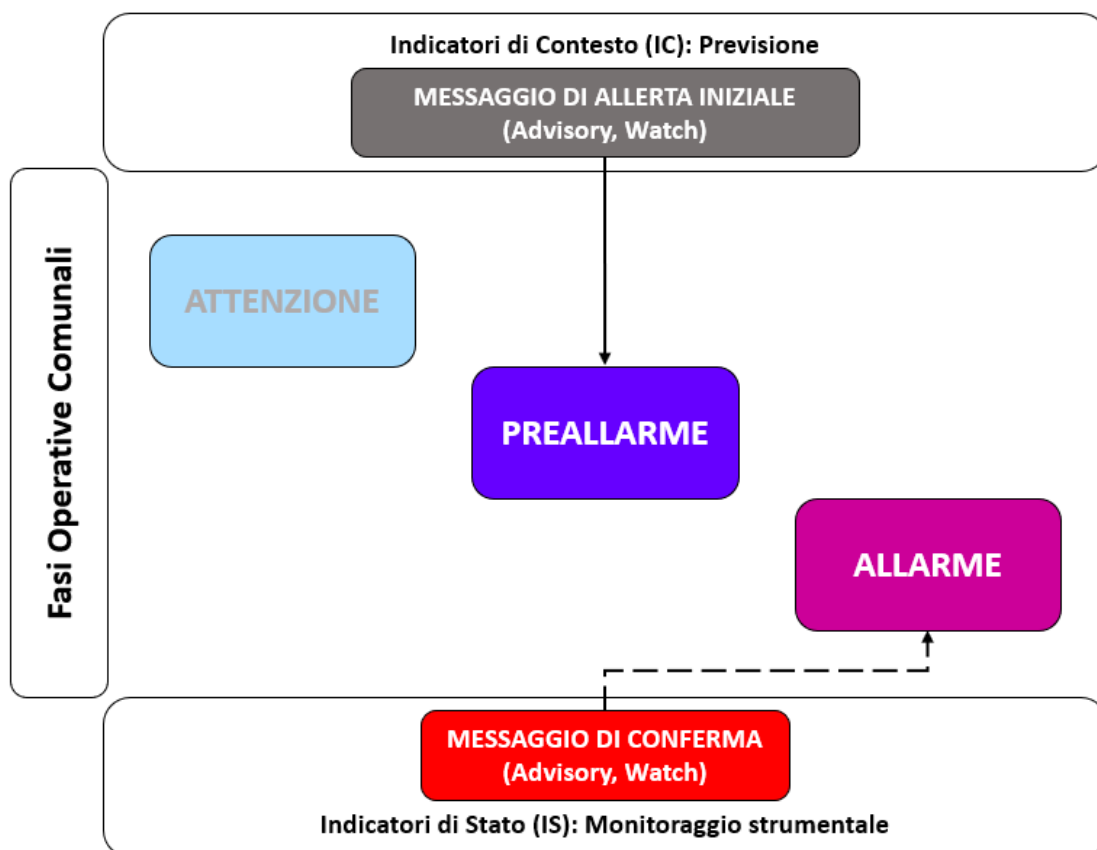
Indicatori di Contesto (IC): Previsione

MESSAGGIO DI ALLERTA INIZIALE
(Advisory, Watch)

Fasi Operative Comunali

ATTENZIONE

PREALLARME

ALLARME

MESSAGGIO DI CONFERMA
(Advisory, Watch)

Indicatori di Stato (IS): Monitoraggio strumentale